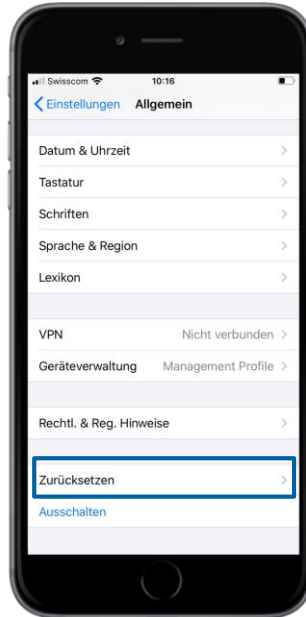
Swisscom 10:16

Einstellungen Allgemein

Datum & Uhrzeit

Tastatur

Schriften

Sprache & Region

Lexikon

VPN Nicht verbunden

Geräteverwaltung Management Profile

Rechtl. & Reg. Hinweise

Zurücksetzen

Ausschalten